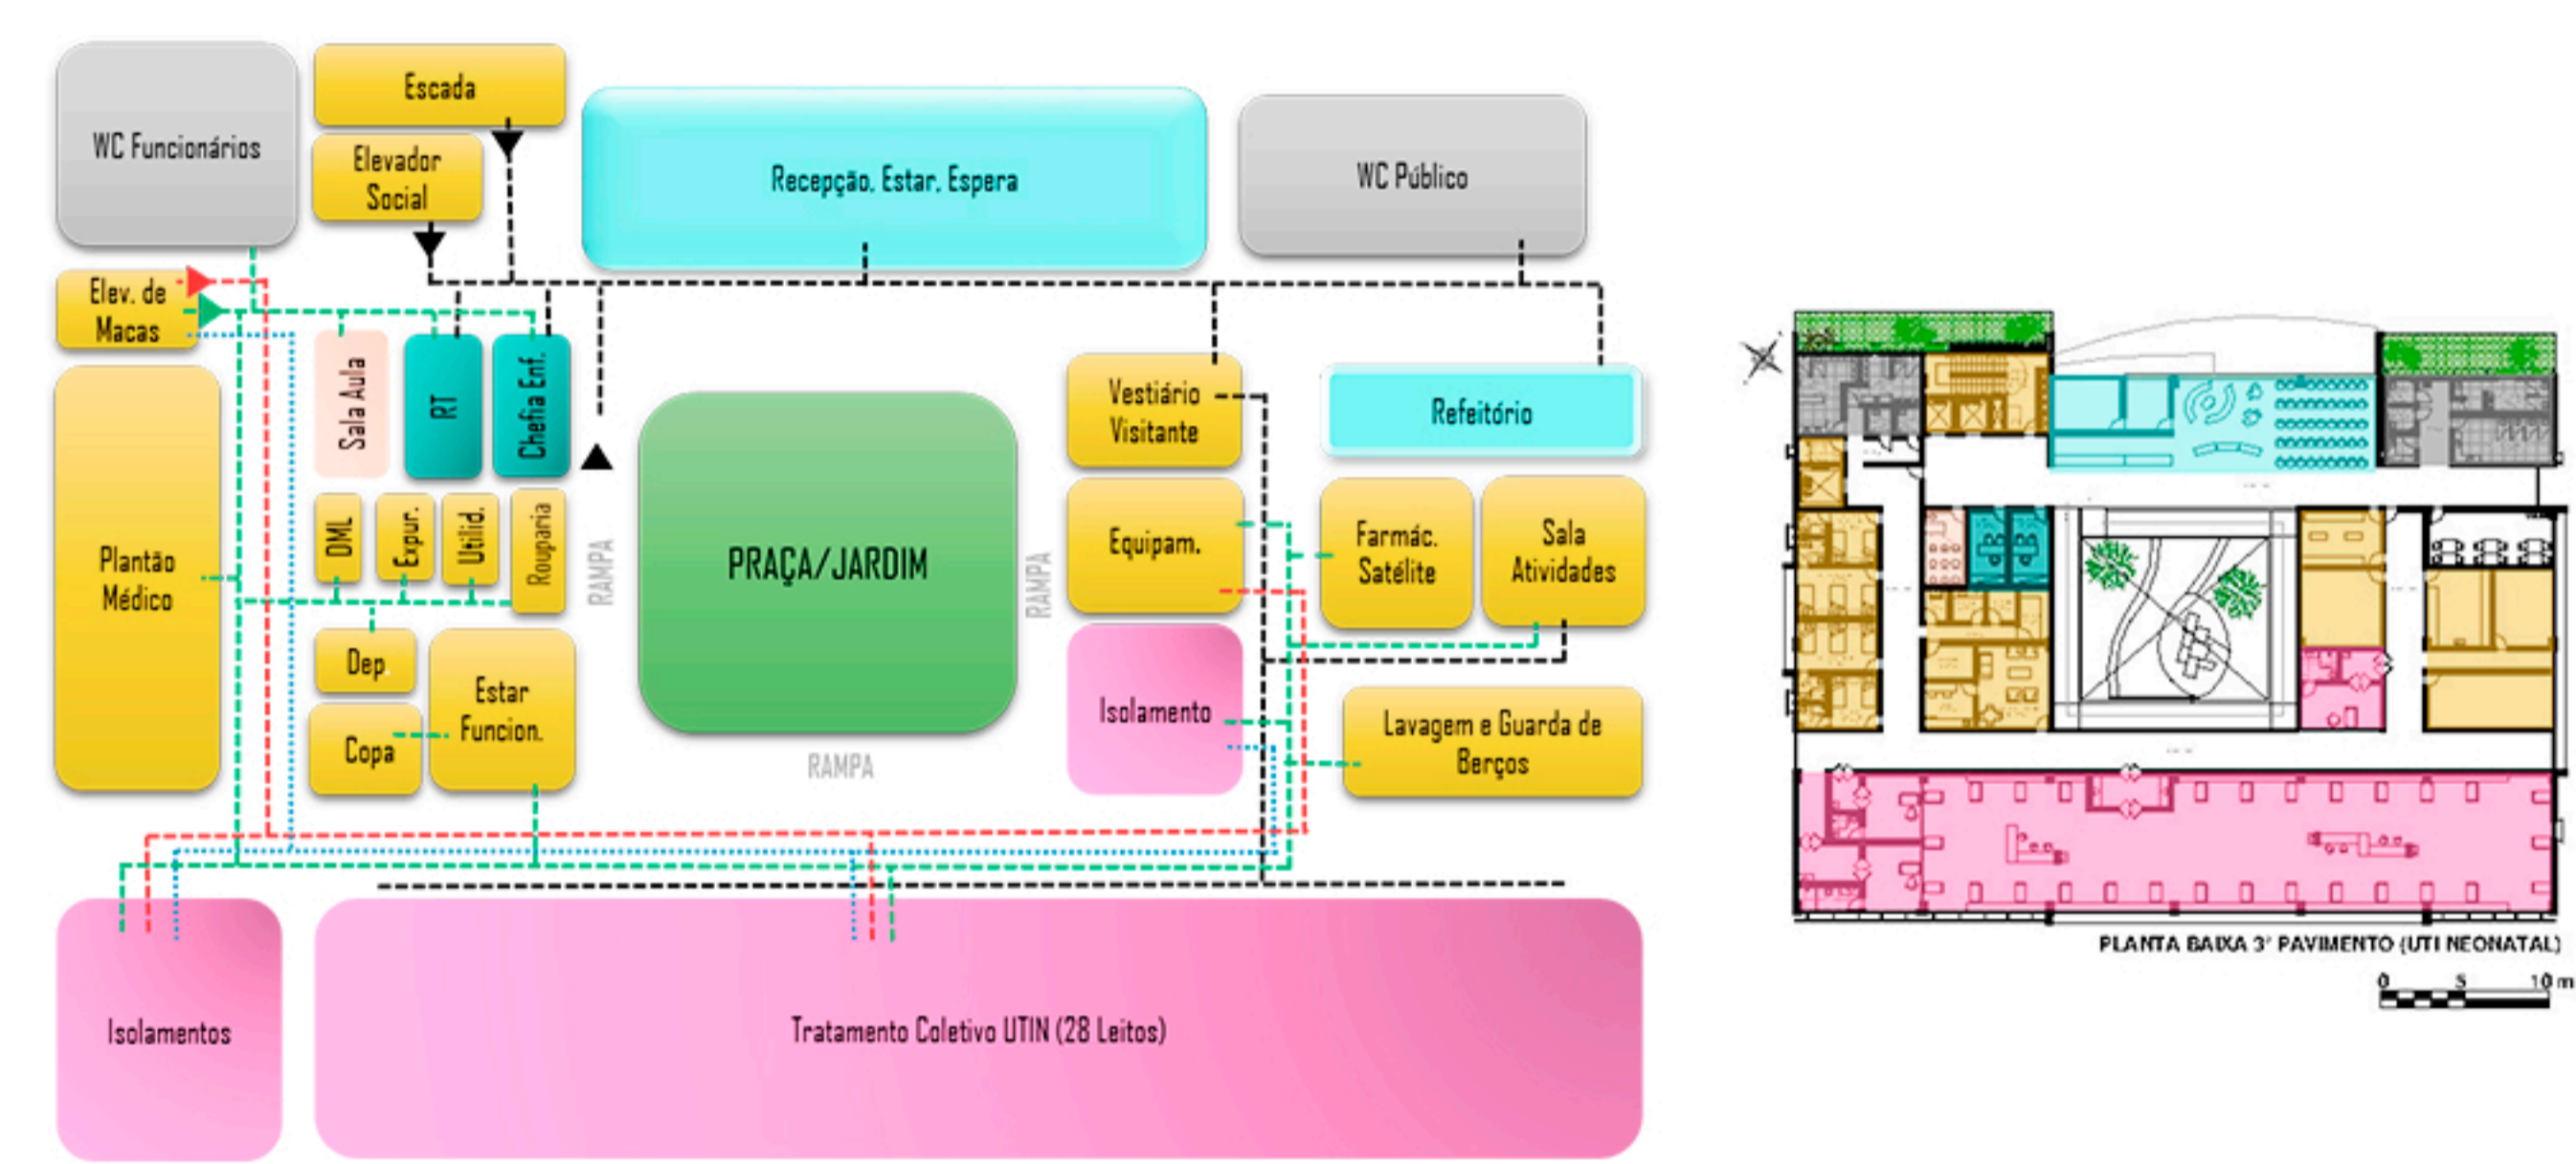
WC Funcionários

Escada

Elevador Social

Recepção, Estar, Espera

WC Público

Elev. de Macas

Sala Aula

RT

Chefia Enf.

Vestiário Visitante

Refeitório

Plantão Médico

DML

Expur.

Utilid.

Rouparia

RAMPA

PRAÇA/JARDIM

RAMPA

Equipam.

Farmác. Satélite

Sala Atividades

Dep.

Estar Funcion.

Copa

RAMPA

Isolamento

Lavagem e Guarda de Berços

Isolamentos

Tratamento Coletivo UTIN (28 Leitos)

PLANTA BAIXA 3° PAVIMENTO (UTI NEONATAL)

0 5 10 m